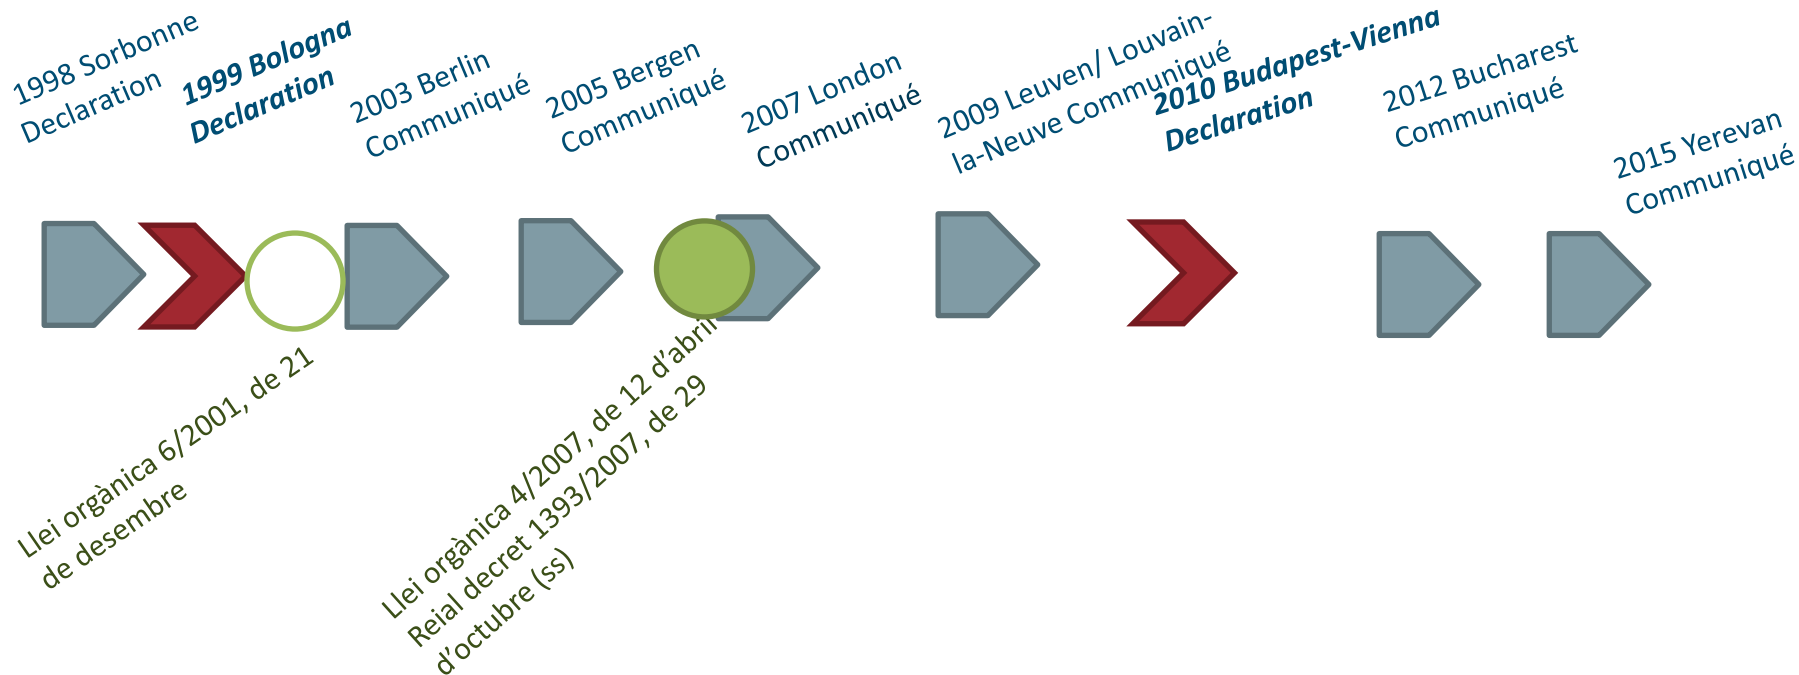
1998 Sorbonne Declaration

1999 Bologna Declaration

2003 Berlin Communiqué

2005 Bergen Communiqué

2007 London Communiqué

2009 Leuven/ Louvain-la-Neuve Communiqué

2010 Budapest-Vienna Declaration

2012 Bucharest Communiqué

2015 Yerevan Communiqué

Llei orgànica 6/2001, de 21 de desembre

Llei orgànica 4/2007, de 12 d'abril
Reial decret 1393/2007, de 29 d'octubre (ss)